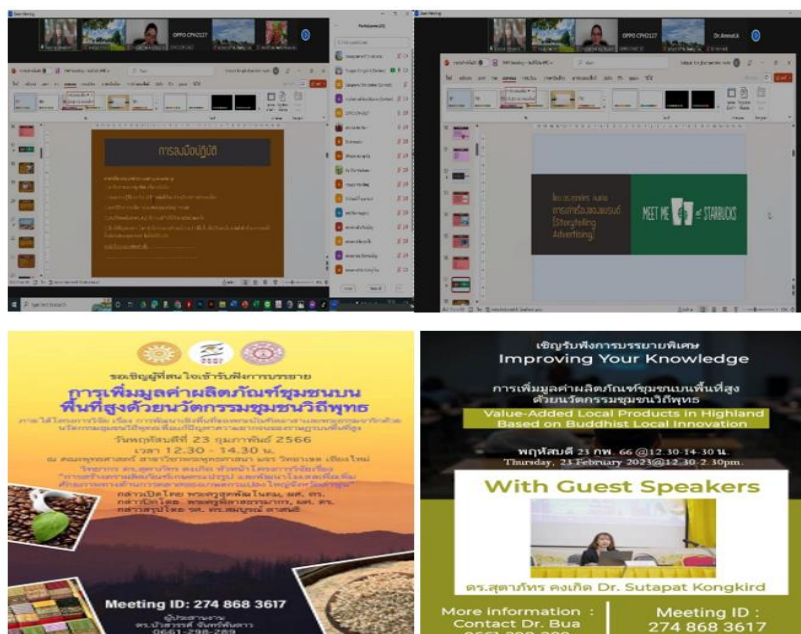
OPPO CPH2127

การลงมือปฏิบัติ

OPPO CPH2127

Dr.Amnat.k

MEET ME AT STARBUCKS

ขอเชิญผู้ที่สนใจเข้ารับฟังการบรรยาย

การเพิ่มมูลค่าผลิตภัณฑ์ชุมชนบนพื้นที่สูงด้วยนวัตกรรมชุมชนวิถีพุทธ

วันพฤหัสบดีที่ 23 กุมภาพันธ์ 2566

เวลา 12.30 - 14.30 น.

Meeting ID: 274 868 3617

ผู้ประสานงาน

ดร.ปาริชาตร์ จันทร์พันธาว

0661-298-289

เชิญรับฟังการบรรยายพิเศษ

Improving Your Knowledge

การเพิ่มมูลค่าผลิตภัณฑ์ชุมชนบนพื้นที่สูงด้วยนวัตกรรมชุมชนวิถีพุทธ

Value-Added Local Products In Highland Based on Buddhist Local Innovation

พฤหัสบดี 23 กพ. 66 @12.30-14.30 น.

Thursday, 23 February 2023@12.30-2.30pm.

With Guest Speakers

ดร.สุดาภัทร คงเกิด Dr. Sutapat Kongkird

More information : Contact Dr. Bua

Meeting ID : 274 868 3617